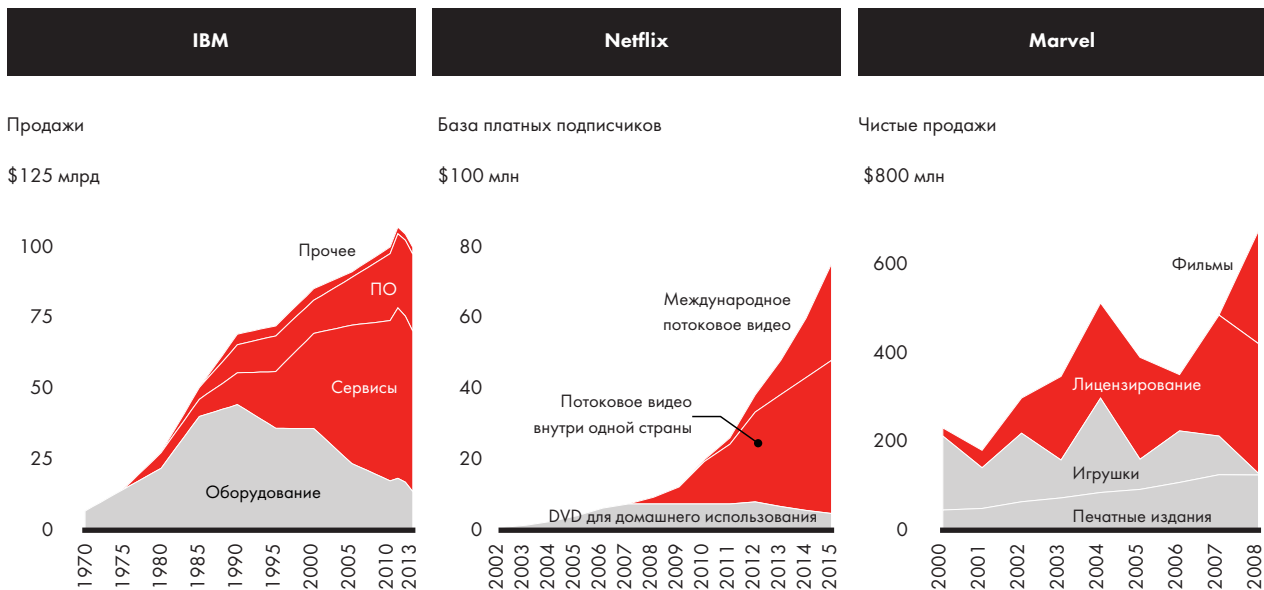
IBM

Продажи

$125 млрд

100
75
50
25
0

Прочее
ПО
Сервисы
Оборудование

1970 1975 1980 1985 1990 1995 2000 2005 2010 2013

Netflix

База платных подписчиков

$100 млн

80
60
40
20
0

Международное потоковое видео
Потоковое видео внутри одной страны
DVD для домашнего использования

2002 2003 2004 2005 2006 2007 2008 2009 2010 2011 2012 2013 2014 2015

Marvel

Чистые продажи

$800 млн

600
400
200
0

Фильмы
Лицензирование
Игрушки
Печатные издания

2000 2001 2002 2003 2004 2005 2006 2007 2008